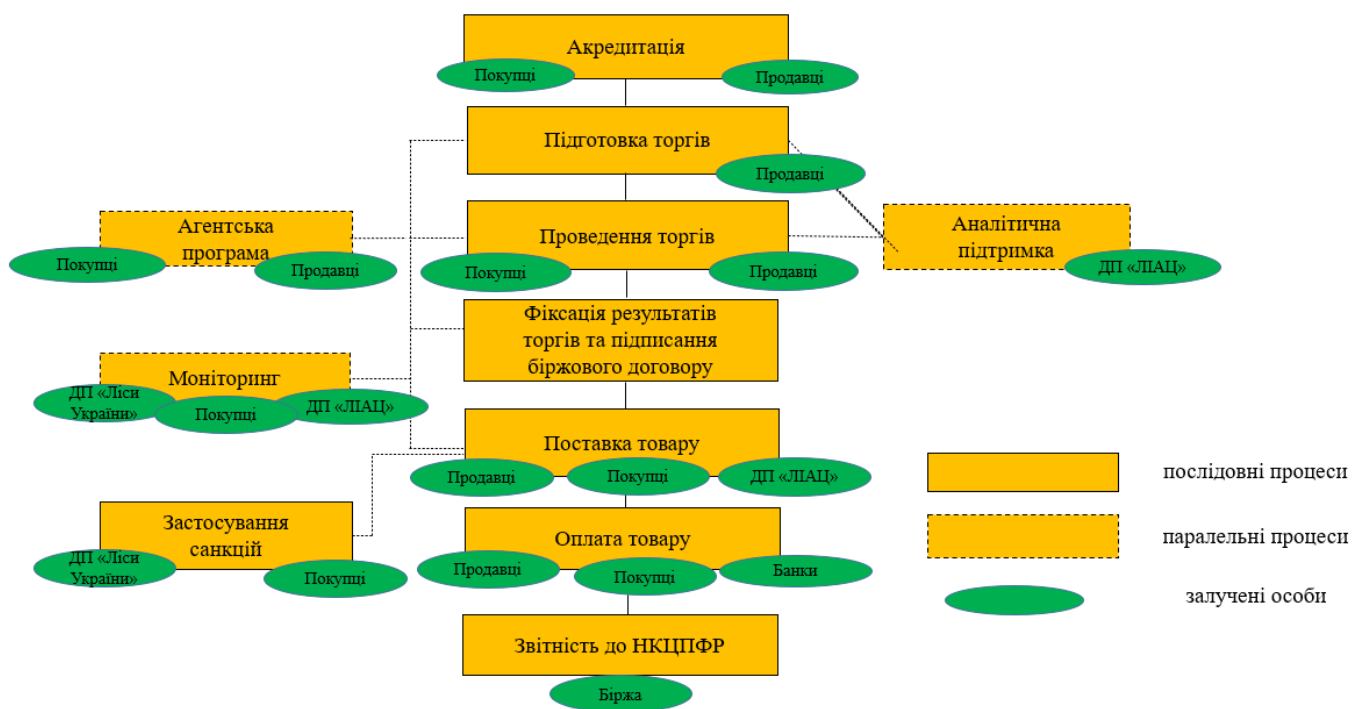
Акредитація
Покупці
Продавці

Підготовка торгів
Продавці

Агентська програма
Покупці
Продавці

Проведення торгів
Покупці
Продавці

Аналітична підтримка
ДП «ЛІАЦ»

Фіксація результатів торгів та підписання біржового договору

Моніторинг
ДП «Ліси України»
Покупці
ДП «ЛІАЦ»

Поставка товару
Продавці
Покупці
ДП «ЛІАЦ»

Застосування санкцій
ДП «Ліси України»
Покупці

Оплата товару
Продавці
Покупці
Банки

Звітність до НКЦПФР
Біржа

послідовні процеси
паралельні процеси
залучені особи